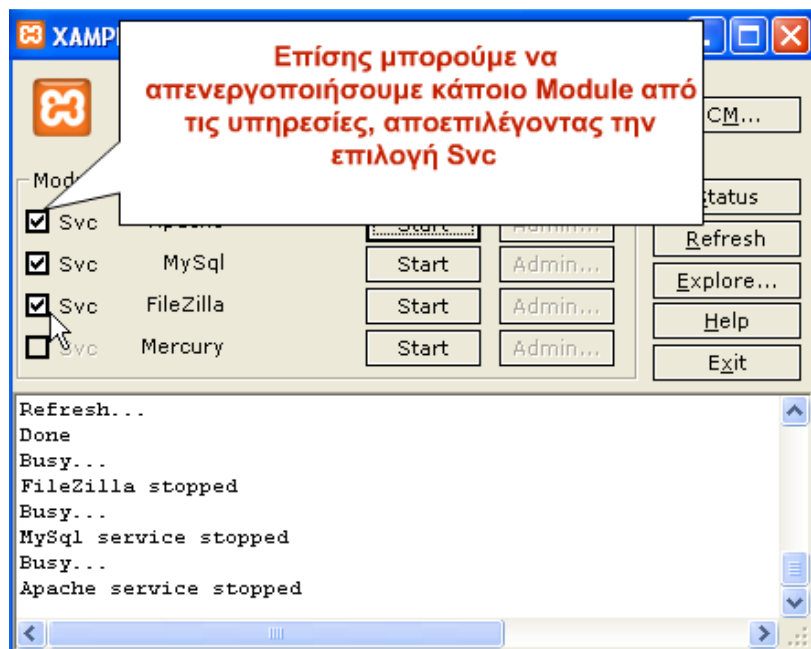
XAMP

Επίσης μπορούμε να απενεργοποιήσουμε κάποιο Module από τις υπηρεσίες, αποεπιλέγοντας την επιλογή Svc

SCM...

Mod

Status

Refresh

Explore...

Help

Exit

Svc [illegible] Start Admin...

Svc MySql Start Admin...

Svc FileZilla Start Admin...

Svc Mercury Start Admin...

Refresh...
Done
Busy...
FileZilla stopped
Busy...
MySql service stopped
Busy...
Apache service stopped